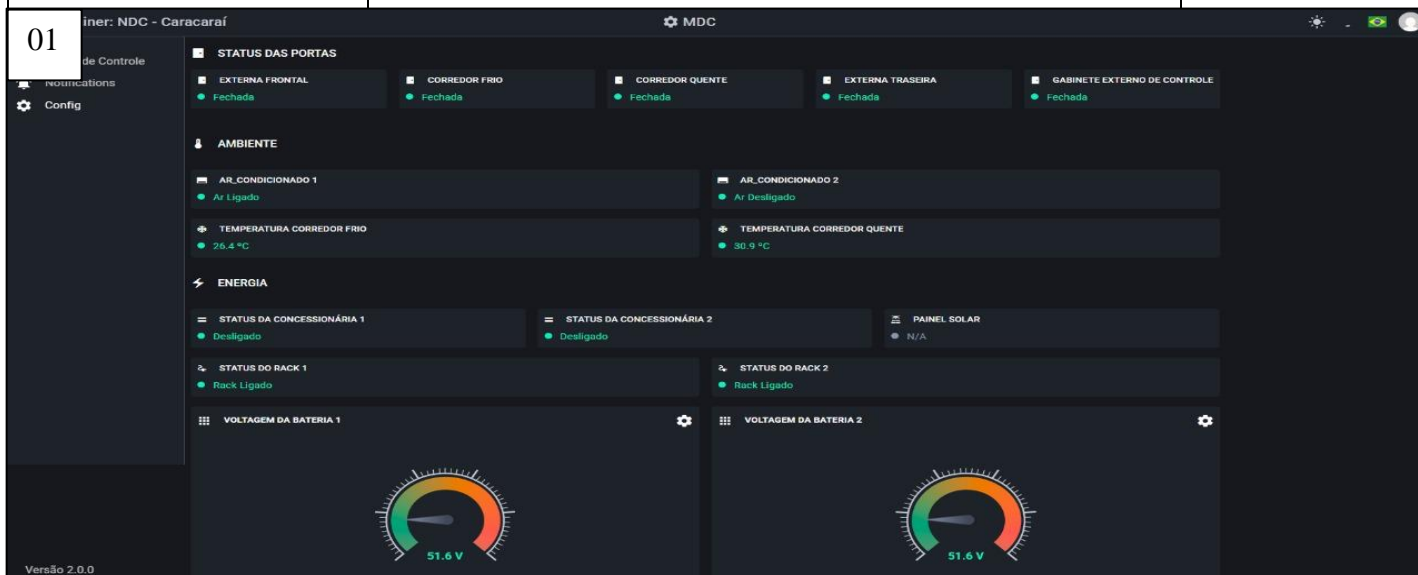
01
iner: NDC - Caracaraí

MDC

de Controle
Notifications
Config

STATUS DAS PORTAS

EXTERNA FRONTAL
Fechada

CORREDOR FRIO
Fechada

CORREDOR QUENTE
Fechada

EXTERNA TRASEIRA
Fechada

GABINETE EXTERNO DE CONTROLE
Fechada

AMBIENTE

AR_CONDICIONADO 1
Ar Ligado

AR_CONDICIONADO 2
Ar Desligado

TEMPERATURA CORREDOR FRIO
26.4 °C

TEMPERATURA CORREDOR QUENTE
30.9 °C

ENERGIA

STATUS DA CONCESSIONÁRIA 1
Desligado

STATUS DA CONCESSIONÁRIA 2
Desligado

PAINEL SOLAR
N/A

STATUS DO RACK 1
Rack Ligado

STATUS DO RACK 2
Rack Ligado

VOLTAGEM DA BATERIA 1

51.6 V

VOLTAGEM DA BATERIA 2

51.6 V

Versão 2.0.0